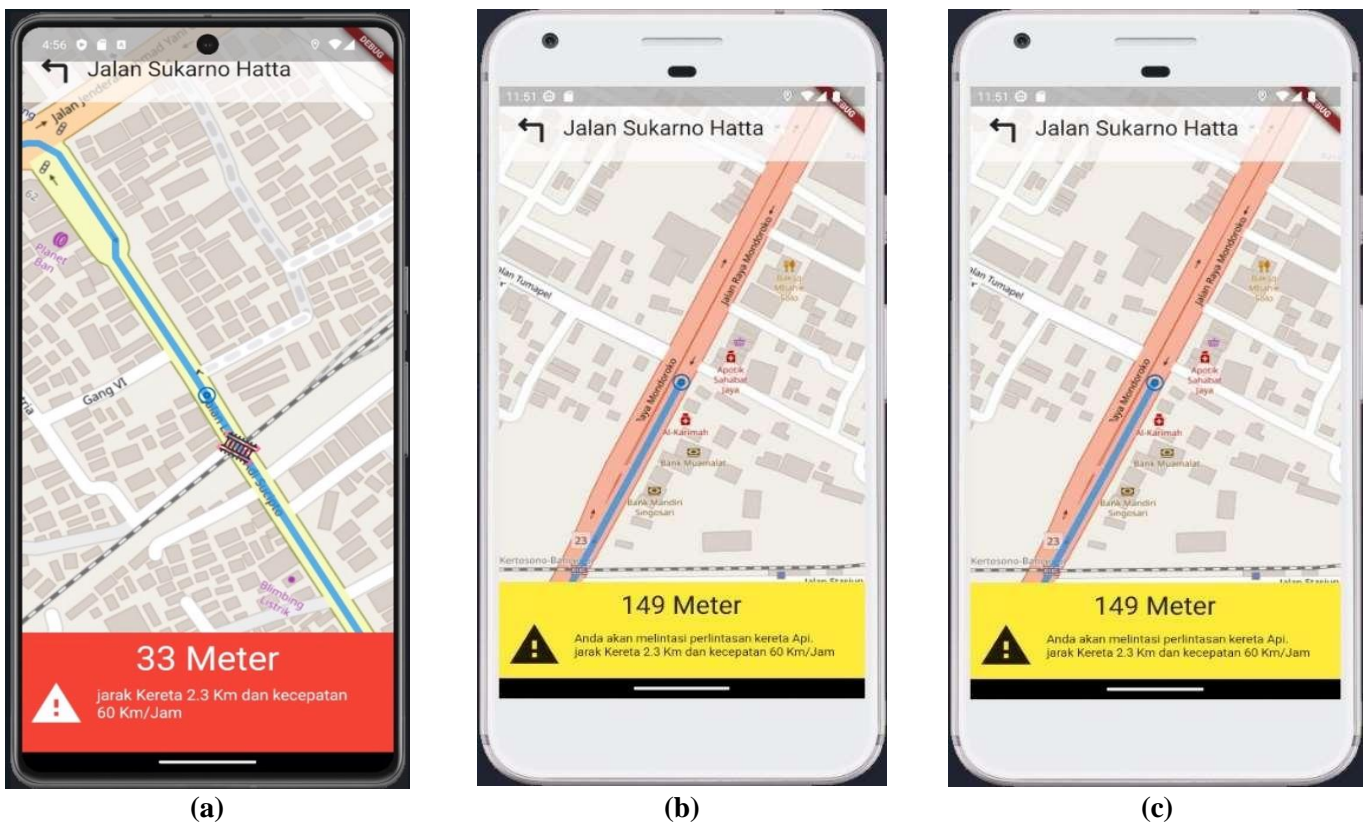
4:56

DEBUG

Jalan Sukarno Hatta

Jalan Jenderal Ahmad Yani

Planet Ban

Gang VI

Blimbing Listrik

33 Meter

jarak Kereta 2.3 Km dan kecepatan 60 Km/Jam

(a)

11:51

DEBUG

Jalan Sukarno Hatta

Jalan Tumapel

Jalan Raya Mondoroko

Raya Mondoroko

Bakso Mbak Solo

Apotik Sahabat Jaya

Al-Karimah

Bank Muamalat

Bank Mandiri Singosari

23

Kertosono-Bangil

Jalan Stasiun

149 Meter

Anda akan melintasi perlintasan kereta Api. jarak Kereta 2.3 Km dan kecepatan 60 Km/Jam

(b)

11:51

DEBUG

Jalan Sukarno Hatta

Jalan Tumapel

Jalan Raya Mondoroko

Raya Mondoroko

Bakso Mbak Solo

Apotik Sahabat Jaya

Al-Karimah

Bank Muamalat

Bank Mandiri Singosari

23

Kertosono-Bangil

Jalan Stasiun

149 Meter

Anda akan melintasi perlintasan kereta Api. jarak Kereta 2.3 Km dan kecepatan 60 Km/Jam

(c)